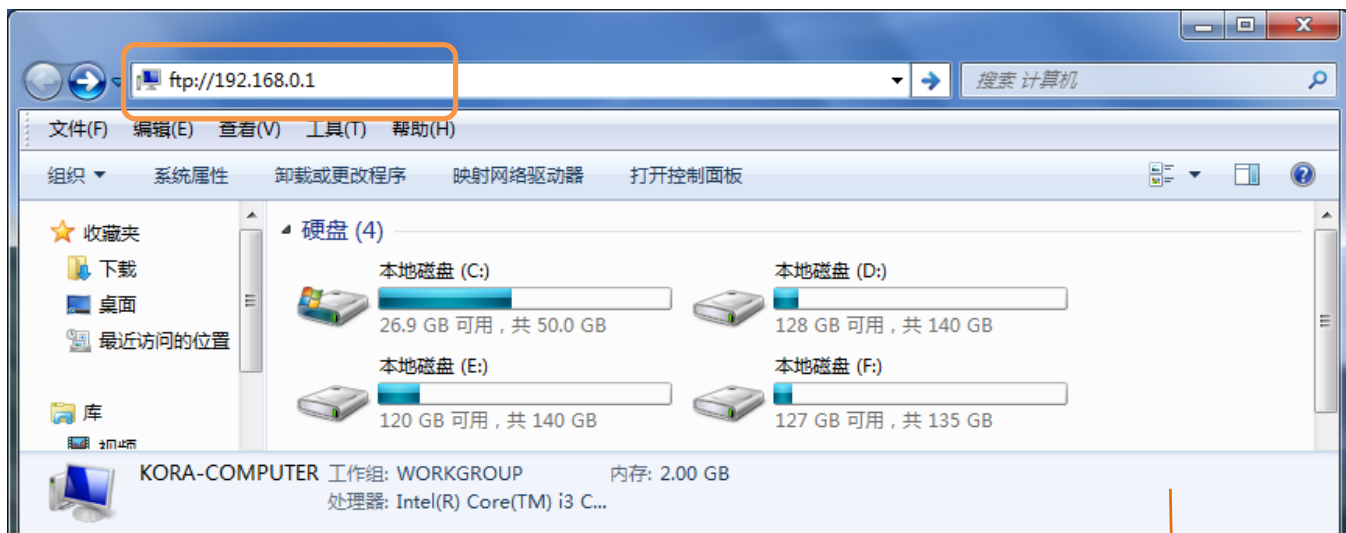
ftp://192.168.0.1

搜索 计算机

文件(F) 编辑(E) 查看(V) 工具(T) 帮助(H)

组织 ▾ 系统属性 卸载或更改程序 映射网络驱动器 打开控制面板

收藏夹
下载
桌面
最近访问的位置

库
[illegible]

硬盘 (4)

本地磁盘 (C:)
26.9 GB 可用，共 50.0 GB

本地磁盘 (D:)
128 GB 可用，共 140 GB

本地磁盘 (E:)
120 GB 可用，共 140 GB

本地磁盘 (F:)
127 GB 可用，共 135 GB

KORA-COMPUTER 工作组: WORKGROUP 内存: 2.00 GB
处理器: Intel(R) Core(TM) i3 C...